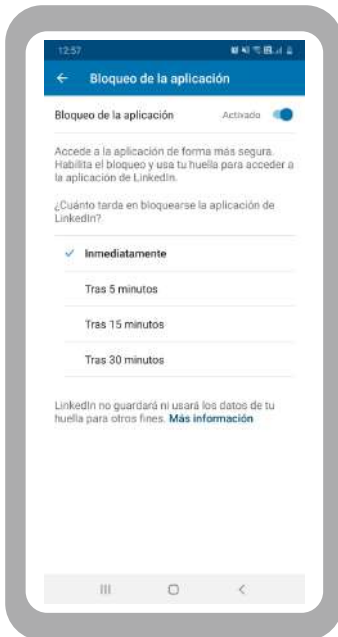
12:57

← Bloqueo de la aplicación

Bloqueo de la aplicación Activado

Accede a la aplicación de forma más segura. Habilita el bloqueo y usa tu huella para acceder a la aplicación de LinkedIn.

¿Cuánto tarda en bloquearse la aplicación de LinkedIn?

✓ Inmediatamente

Tras 5 minutos

Tras 15 minutos

Tras 30 minutos

LinkedIn no guardará ni usará los datos de tu huella para otros fines. Más información

III ○ <